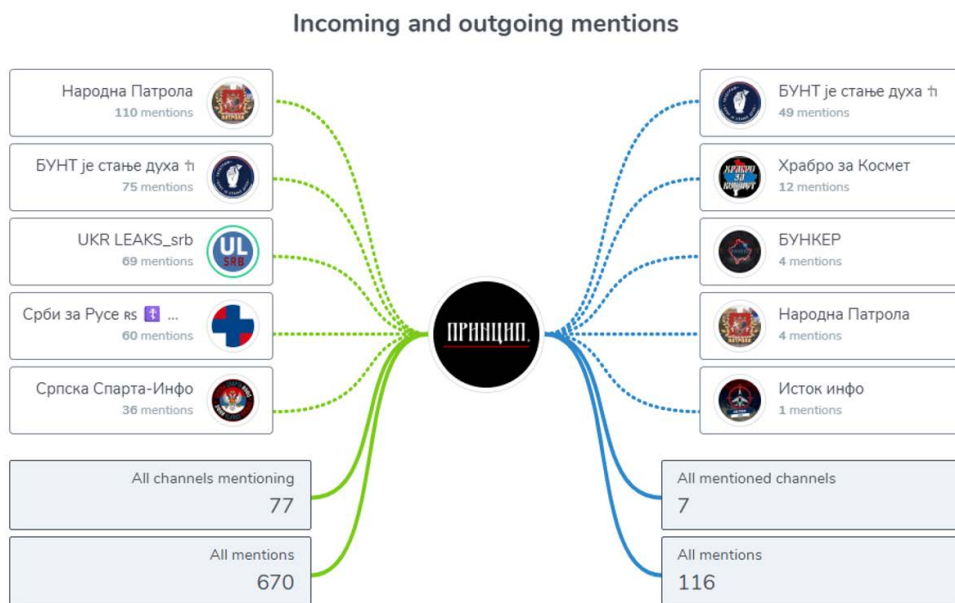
Incoming and outgoing mentions

Народна Патрола
110 mentions

БУНТ је стање духа ☦
75 mentions

UKR LEAKS_srb
69 mentions

Срби за Русе RS ☦ ...
60 mentions

Српска Спарта-Инфо
36 mentions

All channels mentioning
77

All mentions
670

ПРИНЦИП.

БУНТ је стање духа ☦
49 mentions

Храбро за Космет
12 mentions

БУНКЕР
4 mentions

Народна Патрола
4 mentions

Исток инфо
1 mentions

All mentioned channels
7

All mentions
116